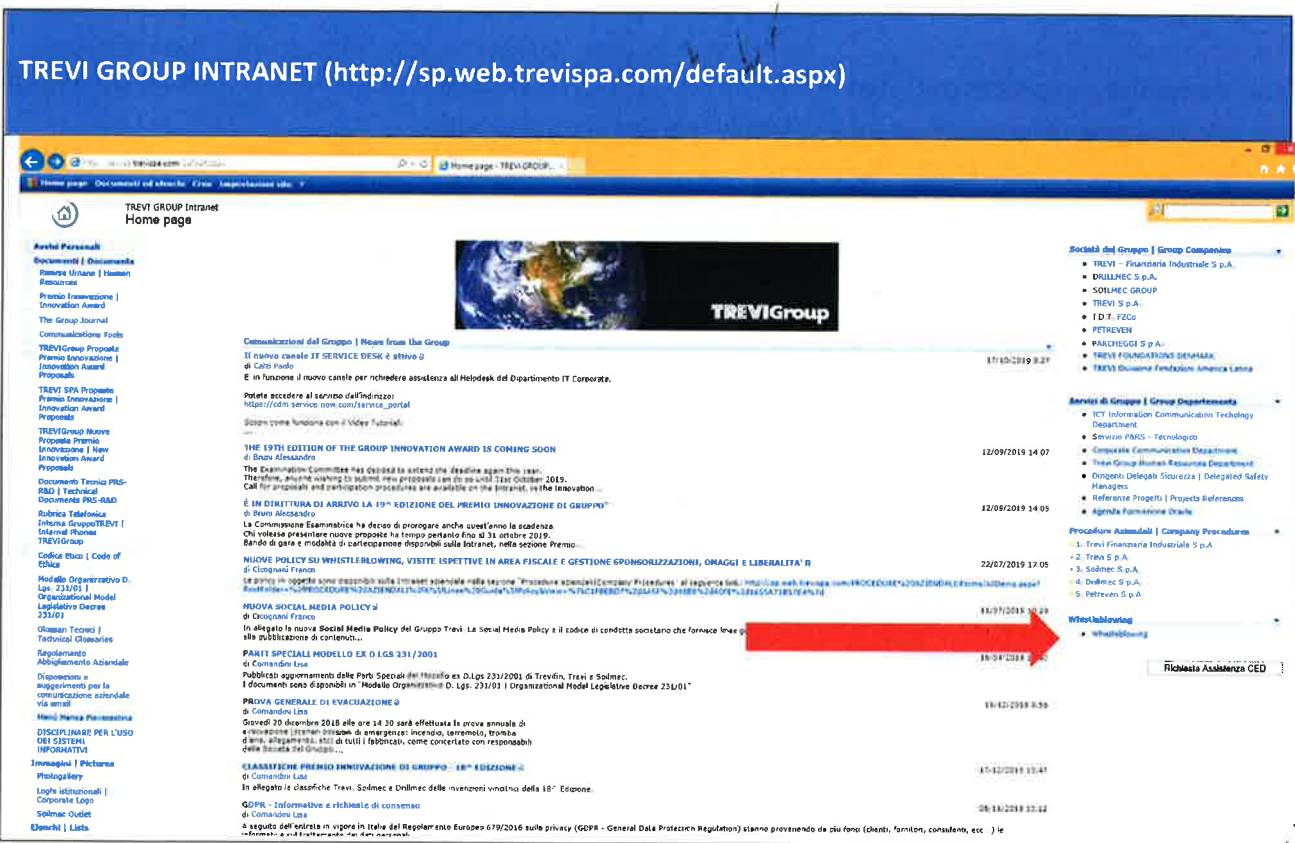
TREVI GROUP INTRANET (http://sp.web.trevispa.com/default.aspx)

Home page - TREVI GROUP...

Home page   Documenti ed elenchi   Crea   Impostazioni sito

TREVI GROUP Intranet
Home page

Avvisi Personali
Documenti | Documents
Risorse Umane | Human Resources
Premio Innovazione | Innovation Award
The Group Journal
Communications Tools
TREVIGroup Proposte Premio Innovazione | Innovation Award Proposals
TREVI SPA Proposte Premio Innovazione | Innovation Award Proposals
TREVIGroup Nuove Proposte Premio Innovazione | New Innovation Award Proposals
Documenti Tecnici PRS-R&D | Technical Documents PRS-R&D
Rubrica Telefonica Interna GruppoTREVI | Internal Phones TREVIGroup
Codice Etico | Code of Ethics
Modello Organizzativo D. Lgs. 231/01 | Organizational Model Legislative Decree 231/01
Glossari Tecnici | Technical Glossaries
Regolamento Abbigliamento Aziendale
Disposizioni e suggerimenti per la comunicazione aziendale via email
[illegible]
DISCIPLINARE PER L'USO DEI SISTEMI INFORMATIVI
Immagini | Pictures
Photogallery
Loghi istituzionali | Corporate Logo
Soilmec Outlet
Elenchi | Lists

TREVIGroup

Comunicazioni dal Gruppo | News from the Group

Il nuovo canale IT SERVICE DESK è attivo
di Calzi Paolo
17/10/2019 8.27
E in funzione il nuovo canale per richiedere assistenza all'Helpdesk del Dipartimento IT Corporate.
Potete accedere al servizio dall'indirizzo:
https://cdm.service-now.com/service_portal
Scopri come funziona con il Video Tutorial.
...

THE 19TH EDITION OF THE GROUP INNOVATION AWARD IS COMING SOON
di Bruni Alessandro
12/09/2019 14.07
The Examination Committee has decided to extend the deadline again this year.
Therefore, anyone wishing to submit new proposals can do so until 31st October 2019.
Call for proposals and participation procedures are available on the Intranet, in the Innovation ...

È IN DIRITTURA DI ARRIVO LA 19^ EDIZIONE DEL PREMIO INNOVAZIONE DI GRUPPO
di Bruni Alessandro
12/09/2019 14.05
La Commissione Esaminatrice ha deciso di prorogare anche quest'anno la scadenza.
Chi volesse presentare nuove proposte ha tempo pertanto fino al 31 ottobre 2019.
Bando di gara e modalità di partecipazione disponibili sulla Intranet, nella sezione Premio ...

NUOVE POLICY SU WHISTLEBLOWING, VISITE ISPETTIVE IN AREA FISCALE E GESTIONE SPONSORIZZAZIONI, OMAGGI E LIBERALITA' R
di Cicognani Franco
22/07/2019 17.05
Le policy in oggetto sono disponibili sulla Intranet aziendale nella sezione "Procedure aziendali|Company Procedures" al seguente link: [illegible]

NUOVA SOCIAL MEDIA POLICY
di Cicognani Franco
11/07/2019 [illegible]
In allegato la nuova Social Media Policy del Gruppo Trevi. La Social Media Policy è il codice di condotta societario che fornisce linee g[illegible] alla pubblicazione di contenuti...

PARTI SPECIALI MODELLO EX D.LGS 231/2001
di Comandini Lisa
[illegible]
Pubblicati aggiornamenti delle Parti Speciali del Modello ex D.Lgs 231/2001 di Trevifin, Trevi e Soilmec.
I documenti sono disponibili in "Modello Organizzativo D. Lgs. 231/01 | Organizational Model Legislative Decree 231/01"

PROVA GENERALE DI EVACUAZIONE
di Comandini Lisa
13/12/2018 8.56
Giovedì 20 dicembre 2018 alle ore 14.30 sarà effettuata la prova annuale di evacuazione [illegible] di emergenza: incendio, terremoto, tromba d'aria, allagamento, ecc di tutti i fabbricati, come concertato con responsabili delle Società del Gruppo....

CLASSIFICHE PREMIO INNOVAZIONE DI GRUPPO - 18^ EDIZIONE
di Comandini Lisa
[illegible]
In allegato le classifiche Trevi, Soilmec e Drillmec delle invenzioni vincitrici della 18^ Edizione.

GDPR - Informative e richieste di consenso
di Comandini Lisa
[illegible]
A seguito dell'entrata in vigore in Italia del Regolamento Europeo 679/2016 sulla privacy (GDPR - General Data Protection Regulation) stanno provenendo da più fonti (clienti, fornitori, consulenti, ecc...) le informative sul trattamento dei dati personali

Società del Gruppo | Group Companies
TREVI - Finanziaria Industriale S.p.A.
DRILLMEC S.p.A.
SOILMEC GROUP
TREVI S.p.A.
I.D.T. FZCo
PETREVEN
PARCHEGGI S.p.A.
TREVI FOUNDATIONS DENMARK
TREVI Divisione Fundaciones America Latina

Servizi di Gruppo | Group Departements
ICT Information Communication Technology Department
Servizio PARS - Tecnologico
Corporate Communication Department
Trevi Group Human Resources Department
Dirigenti Delegati Sicurezza | Delegated Safety Managers
Referenze Progetti | Projects References
Agenda Formazione Oracle

Procedure Aziendali | Company Procedures
1. Trevi Finanziaria Industriale S.p.A
2. Trevi S.p.A.
3. Soilmec S.p.A.
4. Drillmec S.p.A.
5. Petreven S.p.A

Whistleblowing
Whistleblowing

Richiesta Assistenza CED